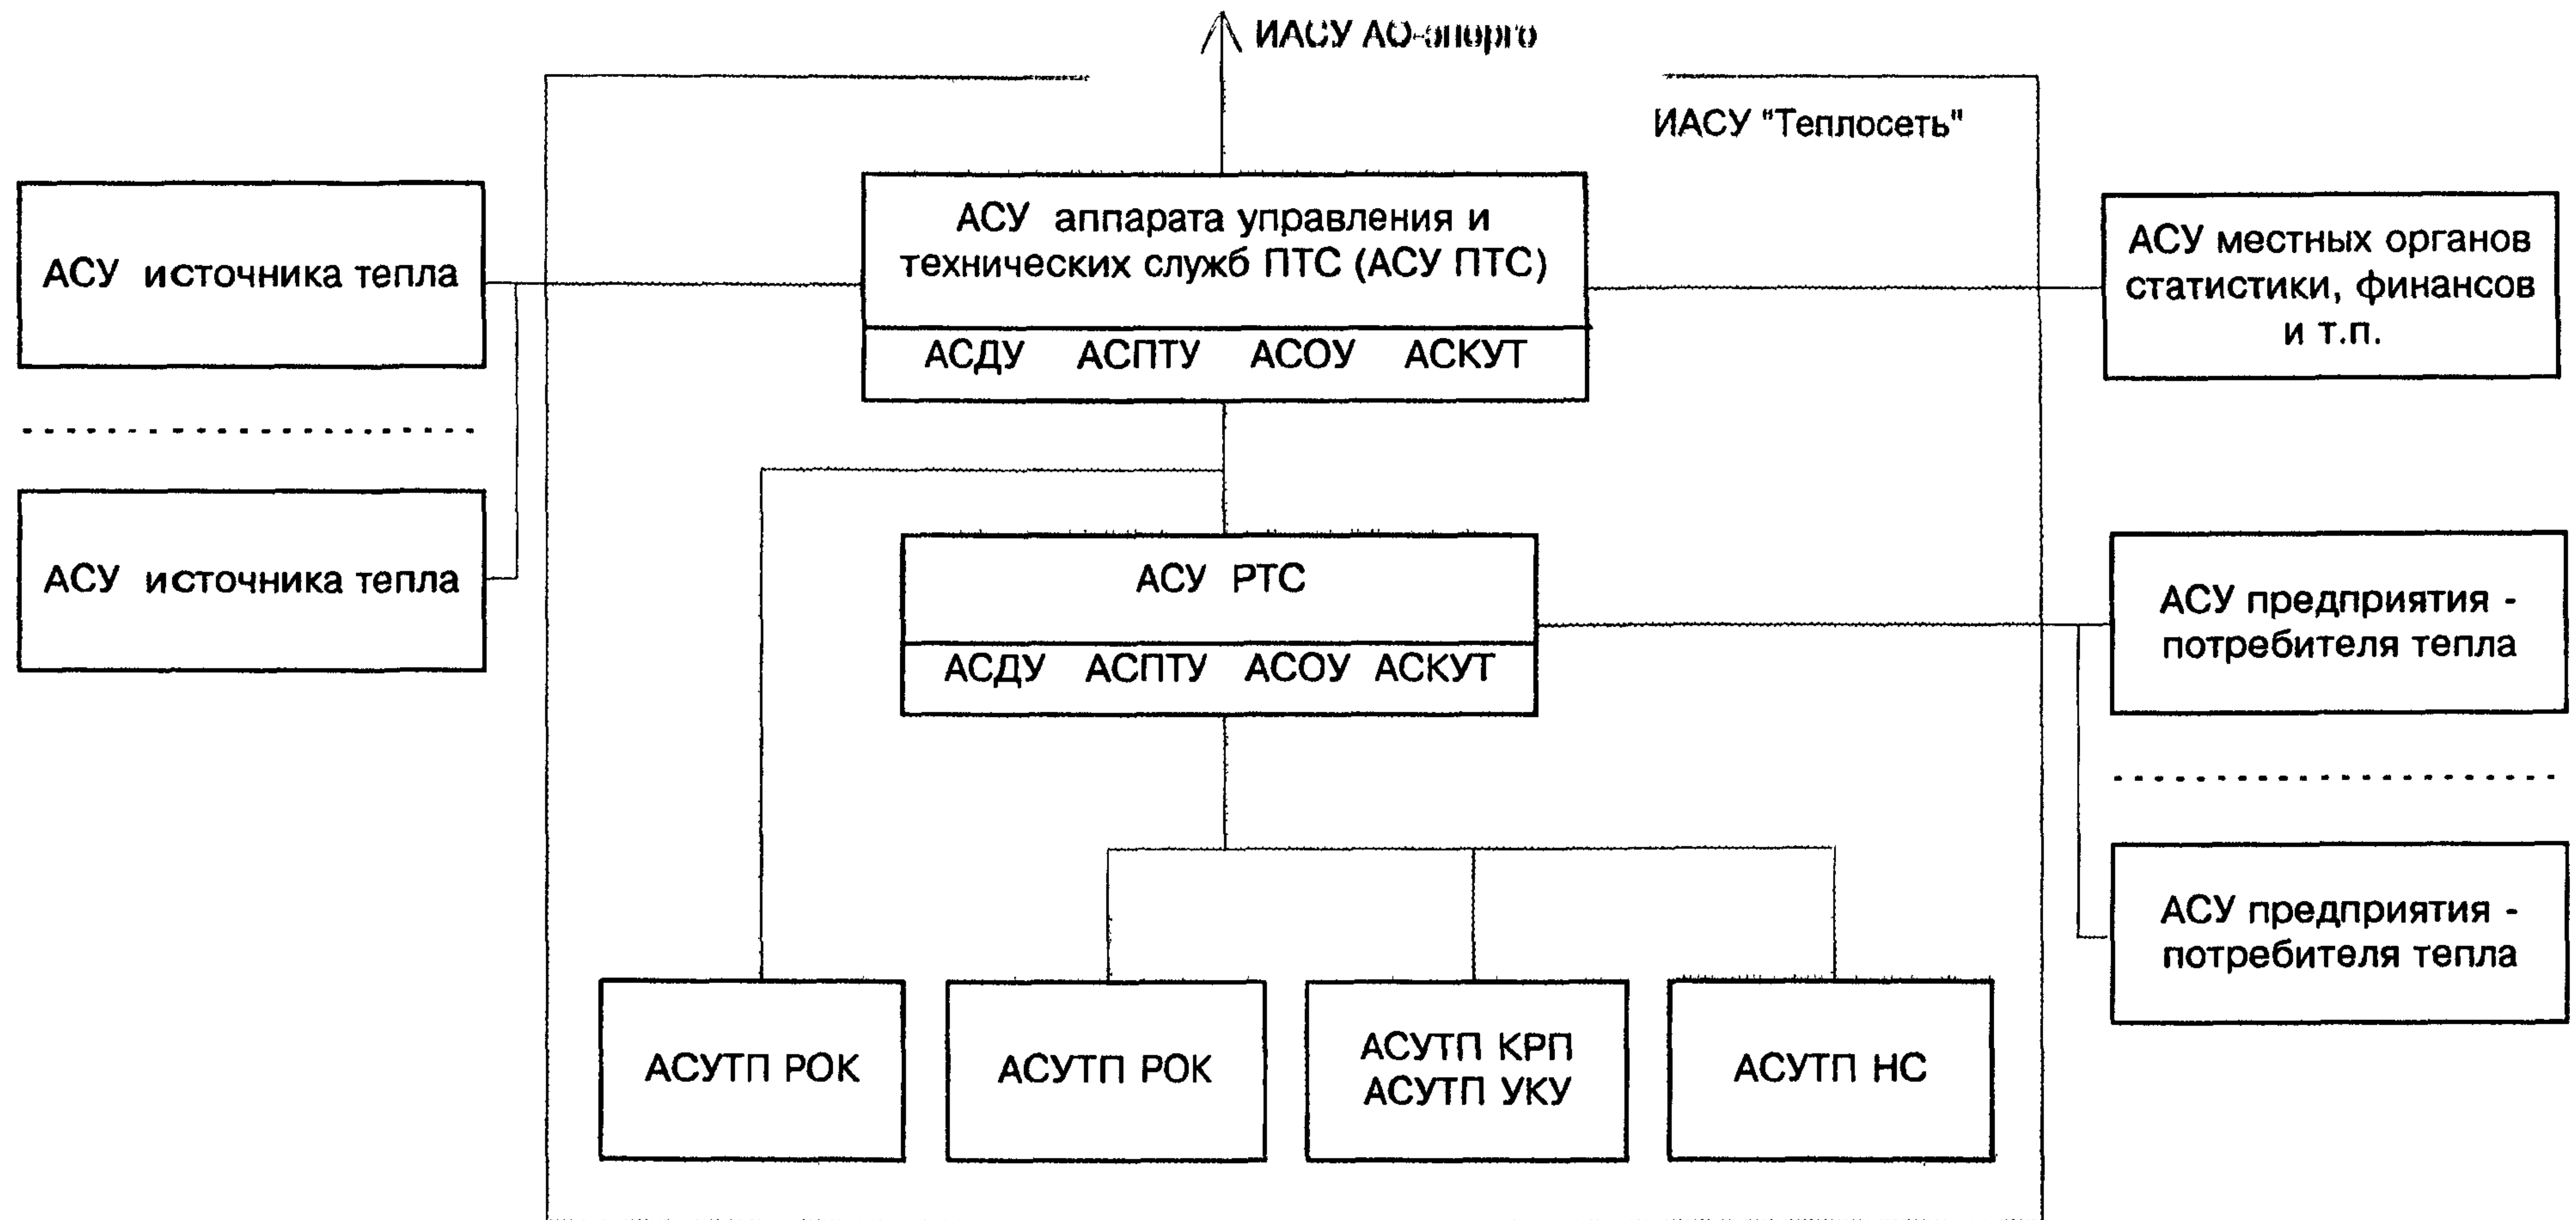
ИАСУ АО-энерго

ИАСУ "Теплосеть"

АСУ источника тепла

АСУ аппарата управления и технических служб ПТС (АСУ ПТС)

АСДУ АСПТУ АСОУ АСКУТ

АСУ местных органов статистики, финансов и т.п.

АСУ источника тепла

АСУ РТС

АСДУ АСПТУ АСОУ АСКУТ

АСУ предприятия - потребителя тепла

АСУ предприятия - потребителя тепла

АСУТП РОК

АСУТП РОК

АСУТП КРП
АСУТП УКУ

АСУТП НС